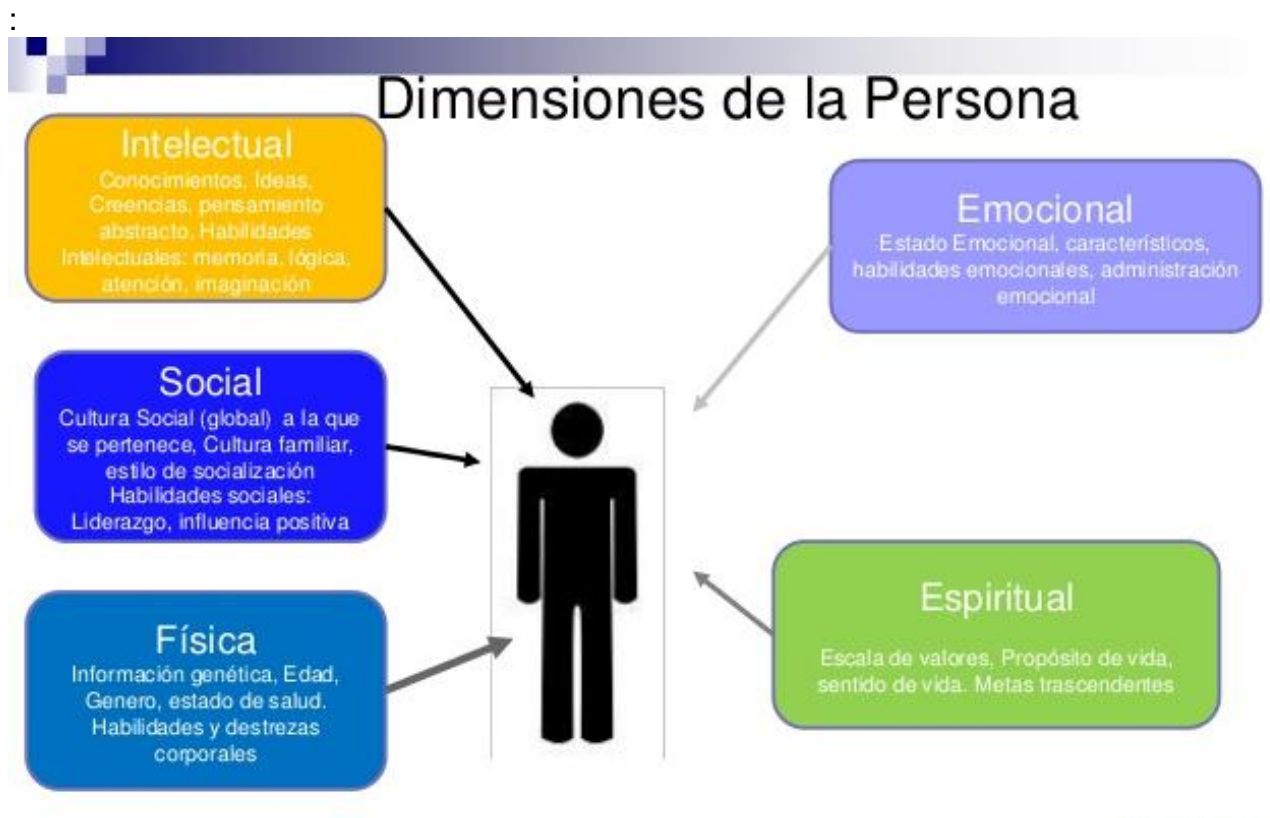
:

Dimensiones de la Persona

Intelectual
Conocimientos, Ideas, Creencias, pensamiento abstracto, Habilidades Intelectuales: memoria, lógica, atención, imaginación

Emocional
Estado Emocional, característicos, habilidades emocionales, administración emocional

Social
Cultura Social (global) a la que se pertenece, Cultura familiar, estilo de socialización Habilidades sociales: Liderazgo, influencia positiva

Espiritual
Escala de valores, Propósito de vida, sentido de vida. Metas trascendentes

Física
Información genética, Edad, Genero, estado de salud. Habilidades y destrezas corporales